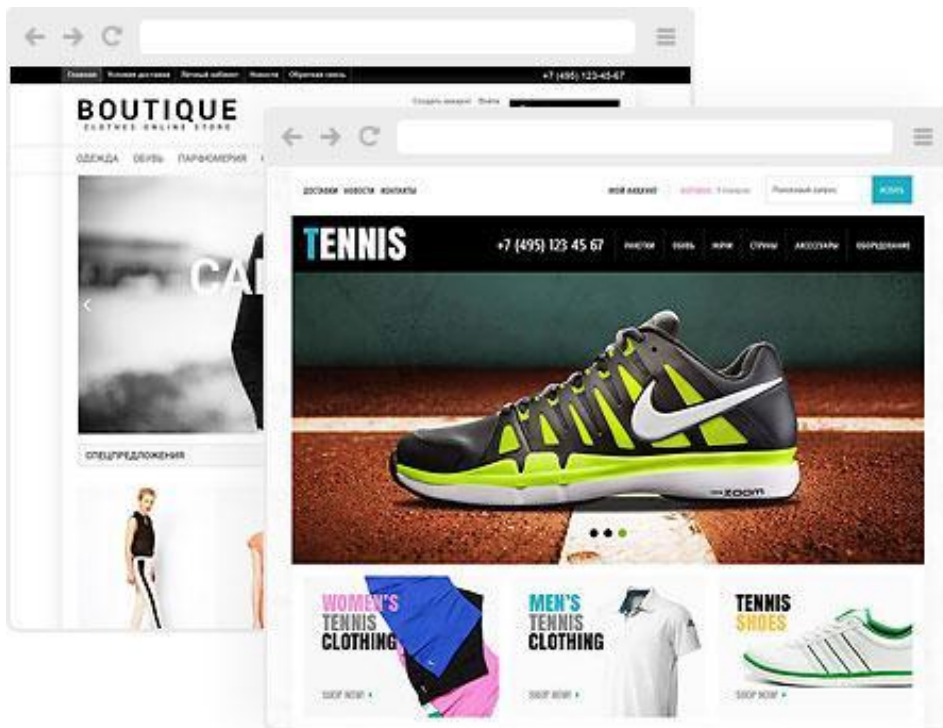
Главная Условия доставки Личный кабинет Новости Обратная связь
+7 (495) 123-45-67
BOUTIQUE
CLOTHES ONLINE STORE
Создать аккаунт Войти
ОДЕЖДА ОБУВЬ ПАРФЮМЕРИЯ
CA
СПЕЦПРЕДЛОЖЕНИЯ

ДОСТАВКА НОВОСТИ КОНТАКТЫ
МОЙ АККАУНТ КОРЗИНА 0 товаров
Поисковый запрос
НАЙТИ
TENNIS
+7 (495) 123 45 67
РАКЕТКИ ОБУВЬ МЯЧИ СТРУНЫ АКСЕССУАРЫ ОБОРУДОВАНИЕ
ZOOM
WOMEN'S TENNIS CLOTHING
SHOP NOW
MEN'S TENNIS CLOTHING
SHOP NOW
TENNIS SHOES
SHOP NOW